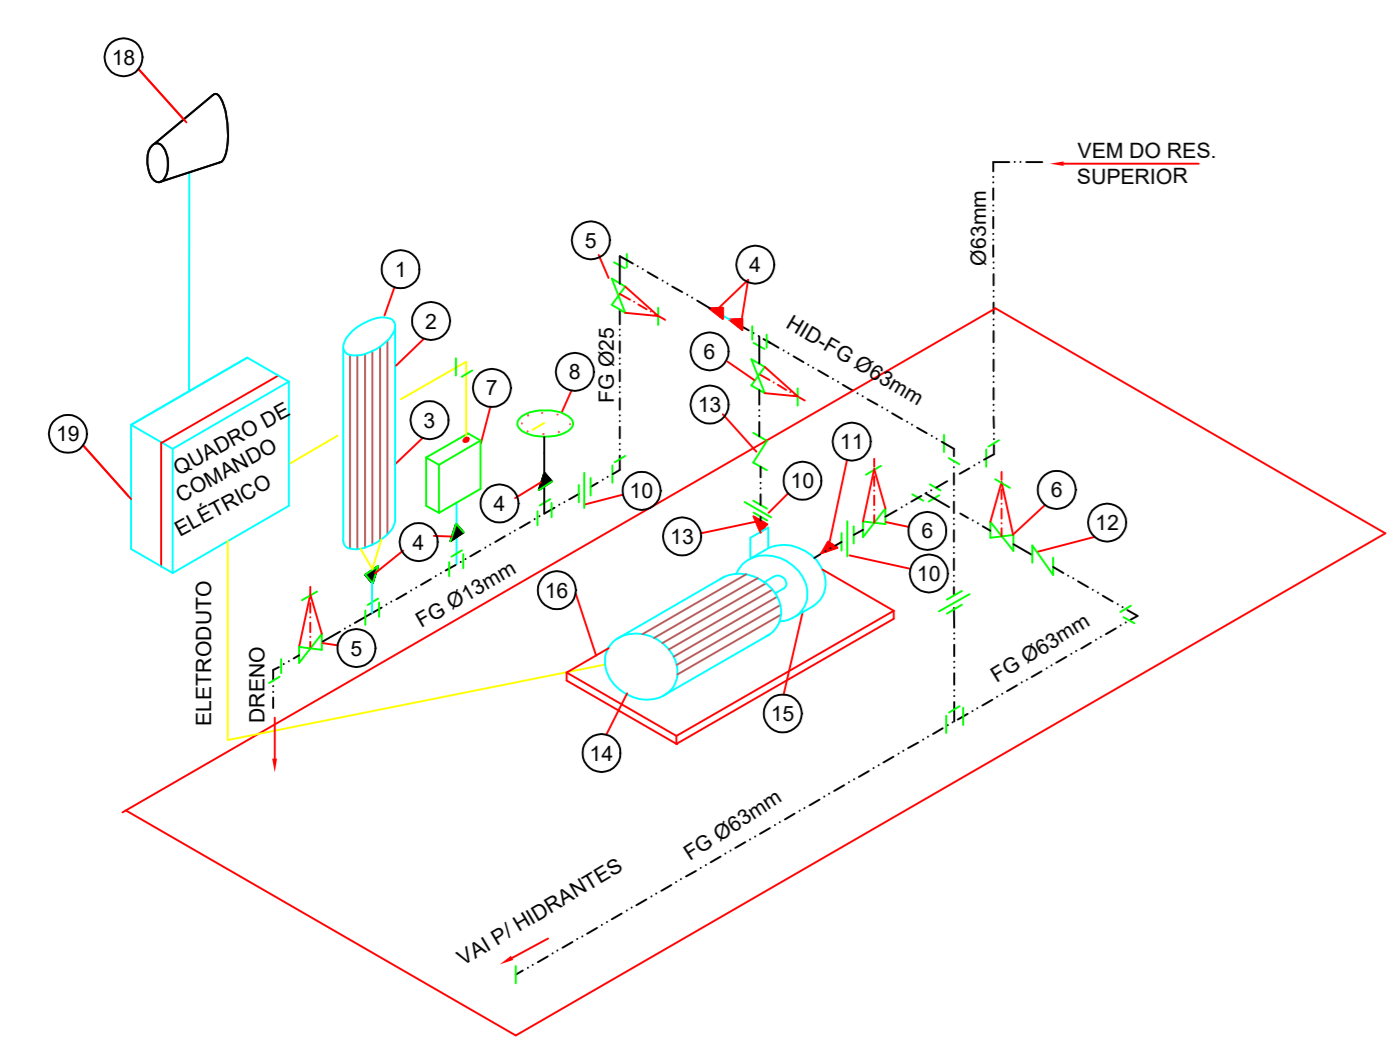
18

VEM DO RES.
SUPERIOR

Ø63mm

1

2

3

QUADRO DE
COMANDO
ELÉTRICO

19

5

FG Ø25

4

HID-FG Ø63mm

6

8

7

13

4

10

11

10

6

6

12

13

10

4

FG Ø13mm

16

5

ELETRODUTO

DRENO

15

14

FG Ø63mm

FG Ø63mm

VAI P/ HIDRANTES